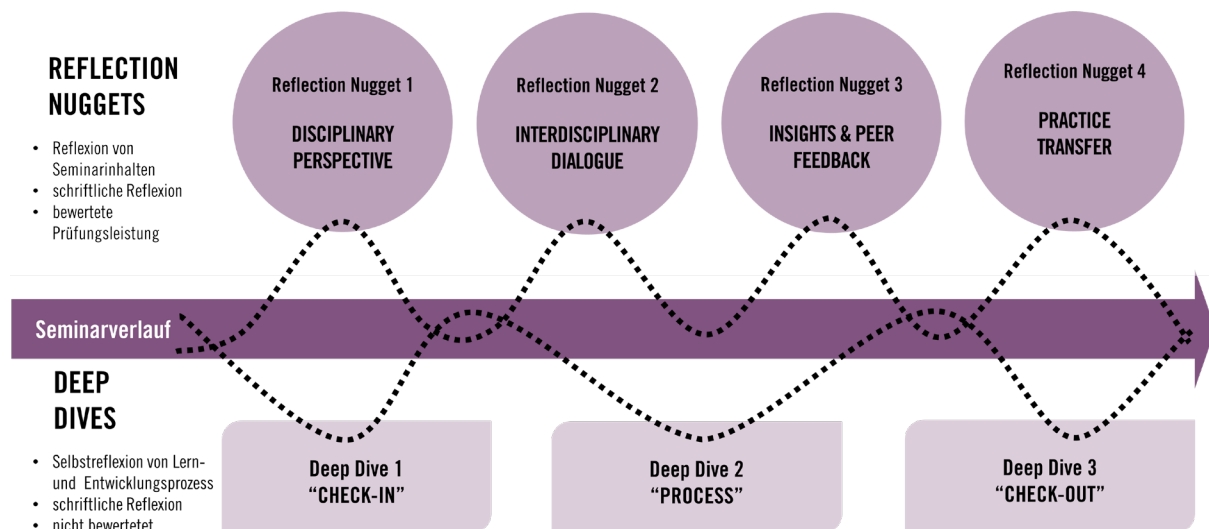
REFLECTION NUGGETS

- Reflexion von Seminarinhalten
- schriftliche Reflexion
- bewertete Prüfungsleistung

Reflection Nugget 1
DISCIPLINARY PERSPECTIVE

Reflection Nugget 2
INTERDISCIPLINARY DIALOGUE

Reflection Nugget 3
INSIGHTS & PEER FEEDBACK

Reflection Nugget 4
PRACTICE TRANSFER

Seminarverlauf

DEEP DIVES

- Selbstreflexion von Lern- und Entwicklungsprozess
- schriftliche Reflexion
- nicht bewertetet

Deep Dive 1
"CHECK-IN"

Deep Dive 2
"PROCESS"

Deep Dive 3
"CHECK-OUT"